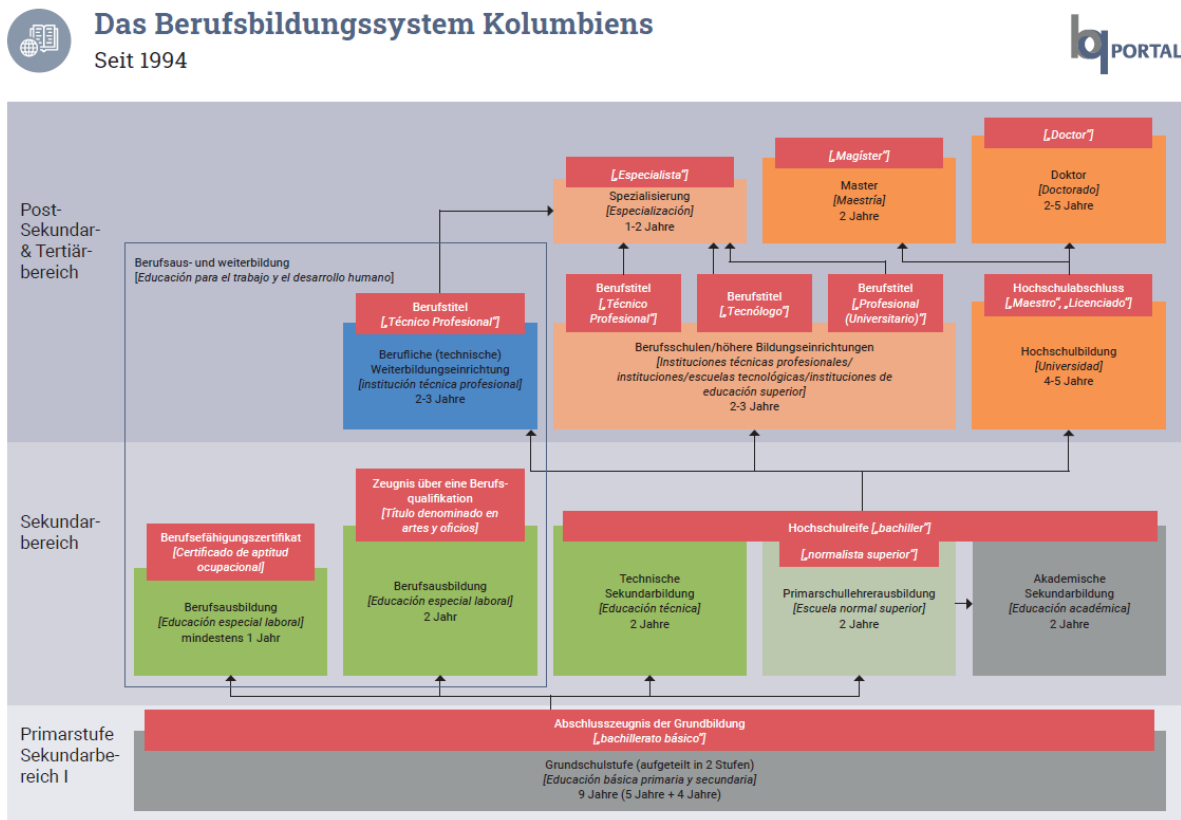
Das Berufsbildungssystem Kolumbiens
Seit 1994

bq PORTAL

Post-Sekundar- & Tertiärbereich

[„Especialista"]
Spezialisierung
[Especialización]
1-2 Jahre

[„Magister"]
Master
[Maestría]
2 Jahre

[„Doctor"]
Doktor
[Doctorado]
2-5 Jahre

Berufsaus- und weiterbildung
[Educación para el trabajo y el desarrollo humano]

Berufstitel
[„Técnico Profesional"]

Berufliche (technische) Weiterbildungseinrichtung
[institución técnica profesional]
2-3 Jahre

Berufstitel
[„Técnico Profesional"]

Berufstitel
[„Tecnólogo"]

Berufstitel
[„Profesional (Universitario)"]

Berufsschulen/höhere Bildungseinrichtungen
[Instituciones técnicas profesionales/ instituciones/escuelas tecnológicas/instituciones de educación superior]
2-3 Jahre

Hochschulabschluss
[„Maestro", „Licenciado"]

Hochschulbildung
[Universidad]
4-5 Jahre

Sekundarbereich

Berufsefähigungszertifikat
[Certificado de aptitud ocupacional]

Berufsausbildung
[Educación especial laboral]
mindestens 1 Jahr

Zeugnis über eine Berufsqualifikation
[Título denominado en artes y oficios]

Berufsausbildung
[Educación especial laboral]
2 Jahr

Hochschulreife [„bachiller"]

[„normalista superior"]

Technische Sekundarbildung
[Educación técnica]
2 Jahre

Primarschullehrerausbildung
[Escuela normal superior]
2 Jahre

Akademische Sekundarbildung
[Educación académica]
2 Jahre

Primarstufe Sekundarbereich I

Abschlusszeugnis der Grundbildung
[„bachillerato básico"]

Grundschulstufe (aufgeteilt in 2 Stufen)
[Educación básica primaria y secundaria]
9 Jahre (5 Jahre + 4 Jahre)